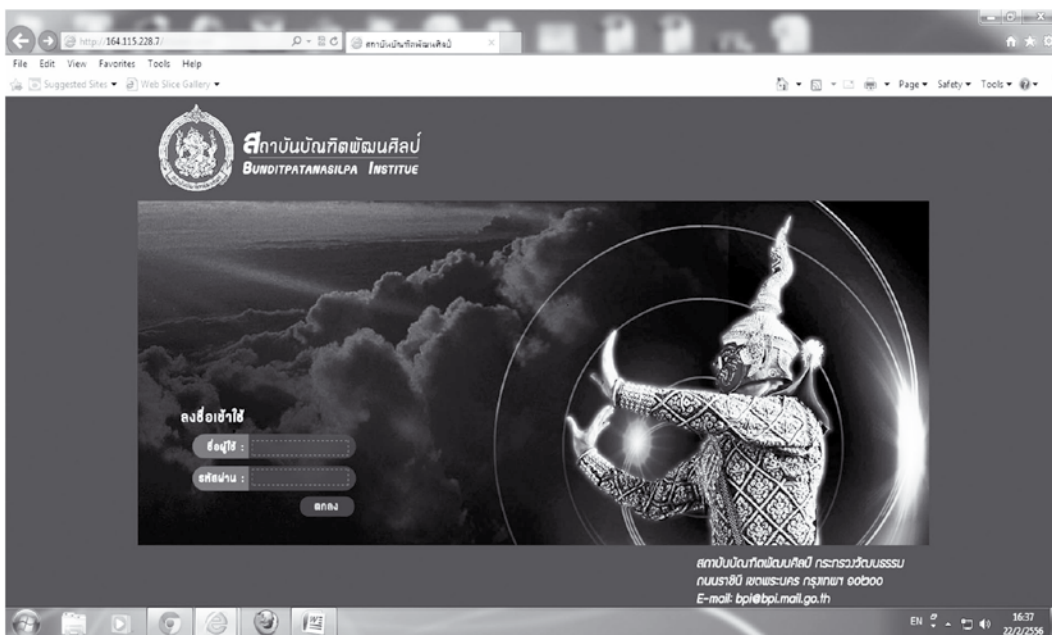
http://164.115.228.7/
สถาบันบัณฑิตพัฒนศิลป์
File Edit View Favorites Tools Help
Suggested Sites ▾ Web Slice Gallery ▾
Page ▾ Safety ▾ Tools ▾

สถาบันบัณฑิตพัฒนศิลป์
BUNDITPATANASILPA INSTITUTE

ลงชื่อเข้าใช้
ชื่อผู้ใช้ :
รหัสผ่าน :
ตกลง

สถาบันบัณฑิตพัฒนศิลป์ กระทรวงวัฒนธรรม
ถนนราชินี เขตพระนคร กรุงเทพฯ ๑๐๒๐๐
E-mail: bpi@bpi.mail.go.th

EN 16:37 22/2/2556